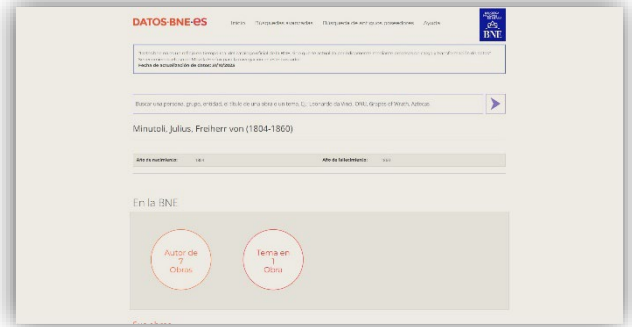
DATOS·BNE·ES Inicio Búsquedas avanzadas Búsqueda de antiguos poseedores Ayuda

BNE

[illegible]
Fecha de actualización de datos: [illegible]

Buscar una persona, grupo, entidad, el título de una obra o un tema. Ej: Leonardo da Vinci, ONU, Singin of Walls, Aztecas

Minutoli, Julius, Freiherr von (1804-1860)

Año de nacimiento: 1804 Año de fallecimiento: 1860

En la BNE

Autor de 7 Obras

Tema en 1 Obra

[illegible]